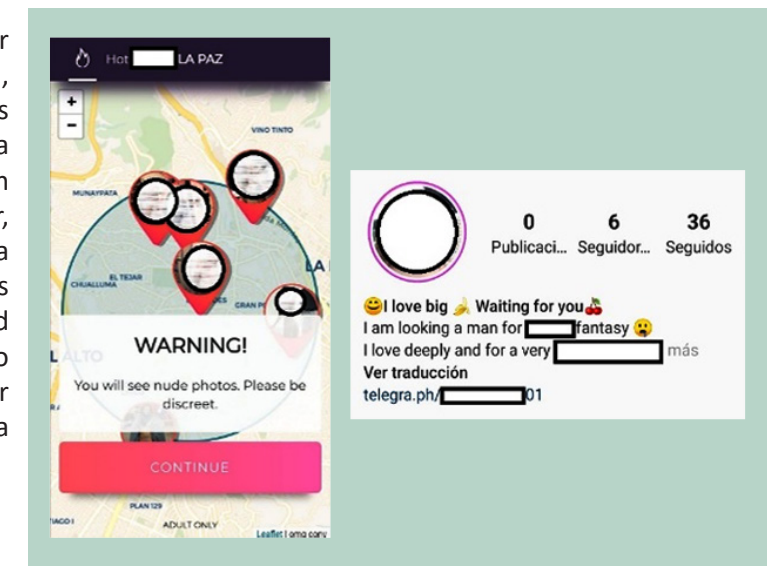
r
,
s
a
n
r,
a
s
d
o
r
a

Hot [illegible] LA PAZ

+
-

VINO TINTO
MUNAYPATA
EL TEJAR
CHUALLUMA
LA
L ALTO
GRAN P

WARNING!

You will see nude photos. Please be discreet.

CONTINUE

PLAN 129
IAGO I
ADULT ONLY
Leaflet | oma copy

0 Publicaci...
6 Seguidor...
36 Seguidos

😊I love big 🍌 Waiting for you🍒
I am looking a man for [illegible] fantasy 😮
I love deeply and for a very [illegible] más
Ver traducción
telegra.ph/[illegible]01